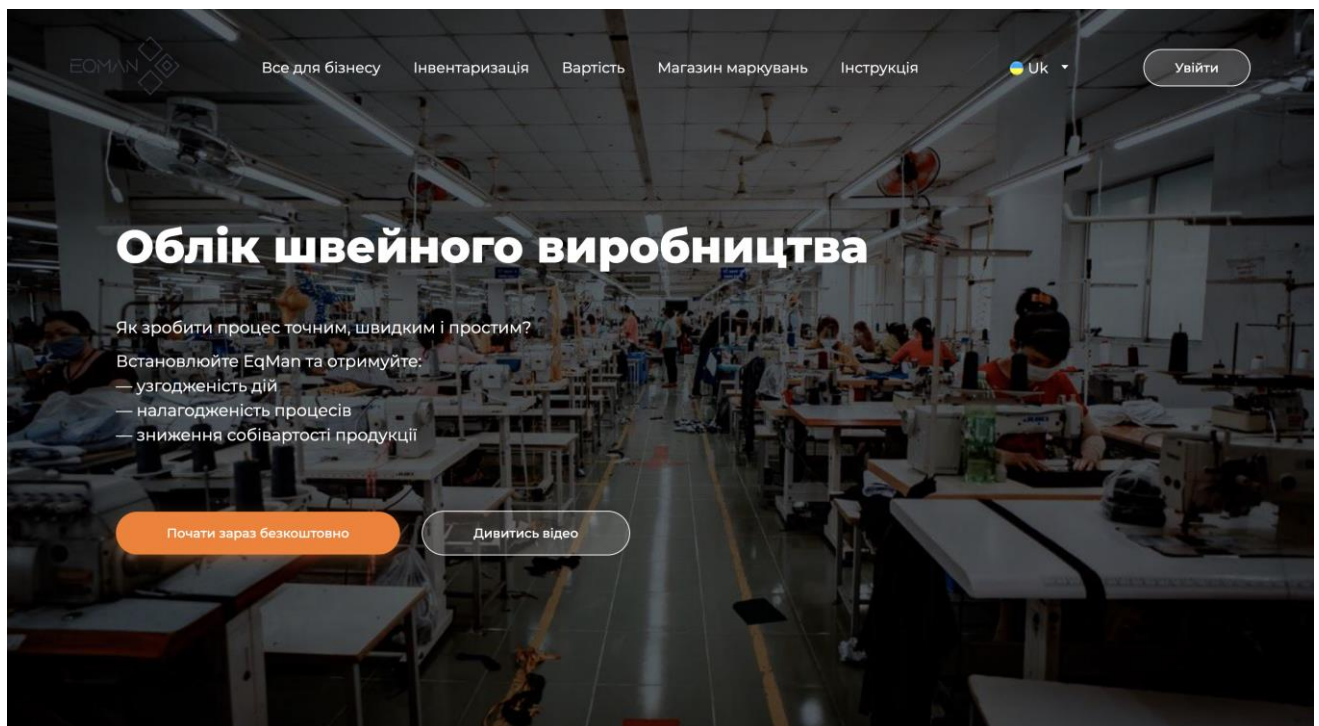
EQMAN

Все для бізнесу Інвентаризація Вартість Магазин маркувань Інструкція

Uk

Увійти

Облік швейного виробництва

Як зробити процес точним, швидким і простим?

Встановлюйте EqMan та отримуйте:
— узгодженість дій
— налагодженість процесів
— зниження собівартості продукції

Почати зараз безкоштовно

Дивитись відео